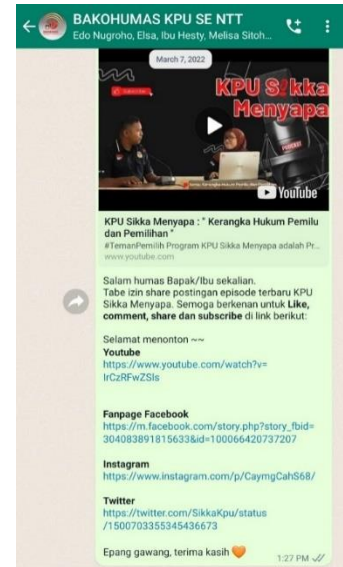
BAKOHUMAS KPU SE NTT
Edo Nugroho, Elsa, Ibu Hesty, Melisa Sitoh...

March 7, 2022

KPU Sikka Menyapa

YouTube

KPU Sikka Menyapa : " Kerangka Hukum Pemilu dan Pemilihan "
#TemanPemilih Program KPU Sikka Menyapa adalah Pr...
www.youtube.com

Salam humas Bapak/Ibu sekalian.
Tabe izin share postingan episode terbaru KPU Sikka Menyapa. Semoga berkenan untuk Like, comment, share dan subscribe di link berikut:

Selamat menonton ~~
Youtube
https://www.youtube.com/watch?v=IrCzRFwZSls

Fanpage Facebook
https://m.facebook.com/story.php?story_fbid=304083891815633&id=100066420737207

Instagram
https://www.instagram.com/p/CaymgCahS68/

Twitter
https://twitter.com/SikkaKpu/status/1500703355345436673

Epang gawang, terima kasih 🧡
1:27 PM